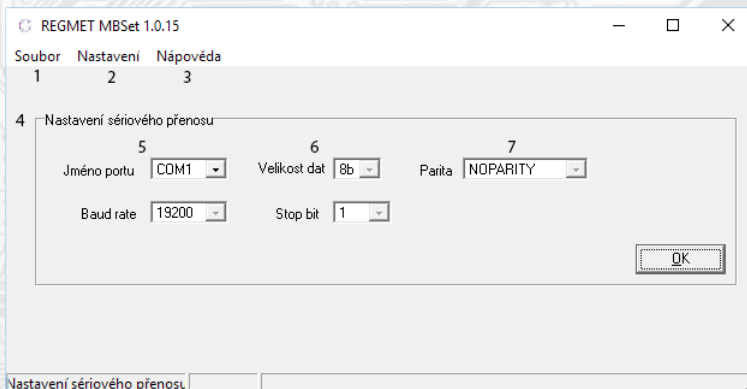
REGMET MBSet 1.0.15

Soubor Nastavení Nápověda
1 2 3

4 Nastavení sériového přenosu

5 6 7
Jméno portu COM1 Velikost dat 8b Parita NOPARITY

Baud rate 19200 Stop bit 1

OK

Nastavení sériového přenosu